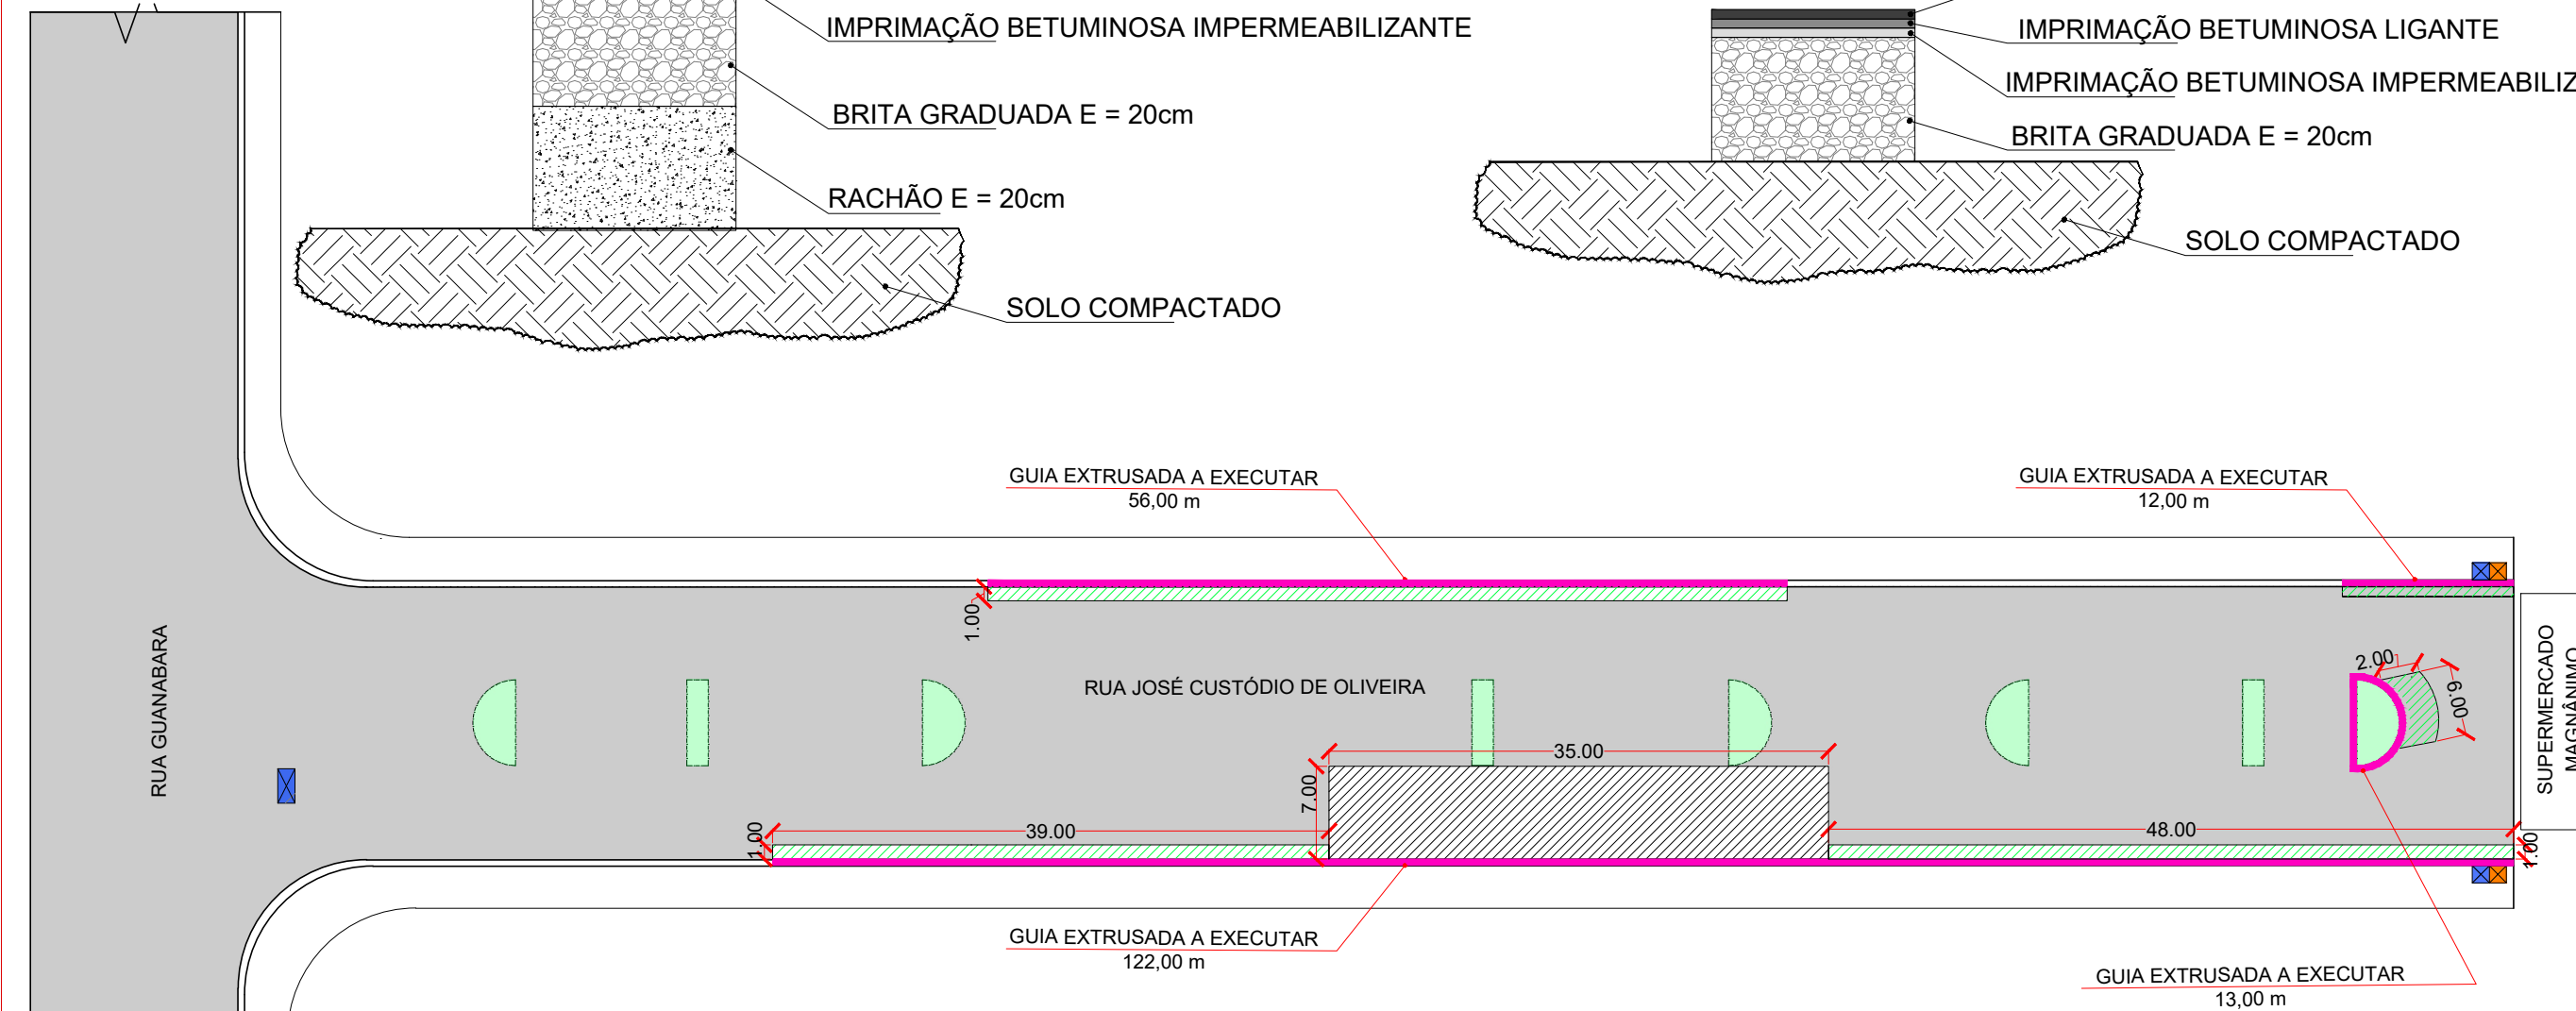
IMPRIMAÇÃO BETUMINOSA IMPERMEABILIZANTE

BRITA GRADUADA E = 20cm

RACHÃO E = 20cm

SOLO COMPACTADO

IMPRIMAÇÃO BETUMINOSA LIGANTE

IMPRIMAÇÃO BETUMINOSA IMPERMEABILIZ

BRITA GRADUADA E = 20cm

SOLO COMPACTADO

GUIA EXTRUSADA A EXECUTAR
56,00 m

GUIA EXTRUSADA A EXECUTAR
12,00 m

1.00

RUA GUANABARA

RUA JOSÉ CUSTÓDIO DE OLIVEIRA

2.00

6.00

SUPERMERCADO MAGNÂNIMO

35.00

7.00

1.00

39.00

48.00

1.00

GUIA EXTRUSADA A EXECUTAR
122,00 m

GUIA EXTRUSADA A EXECUTAR
13,00 m